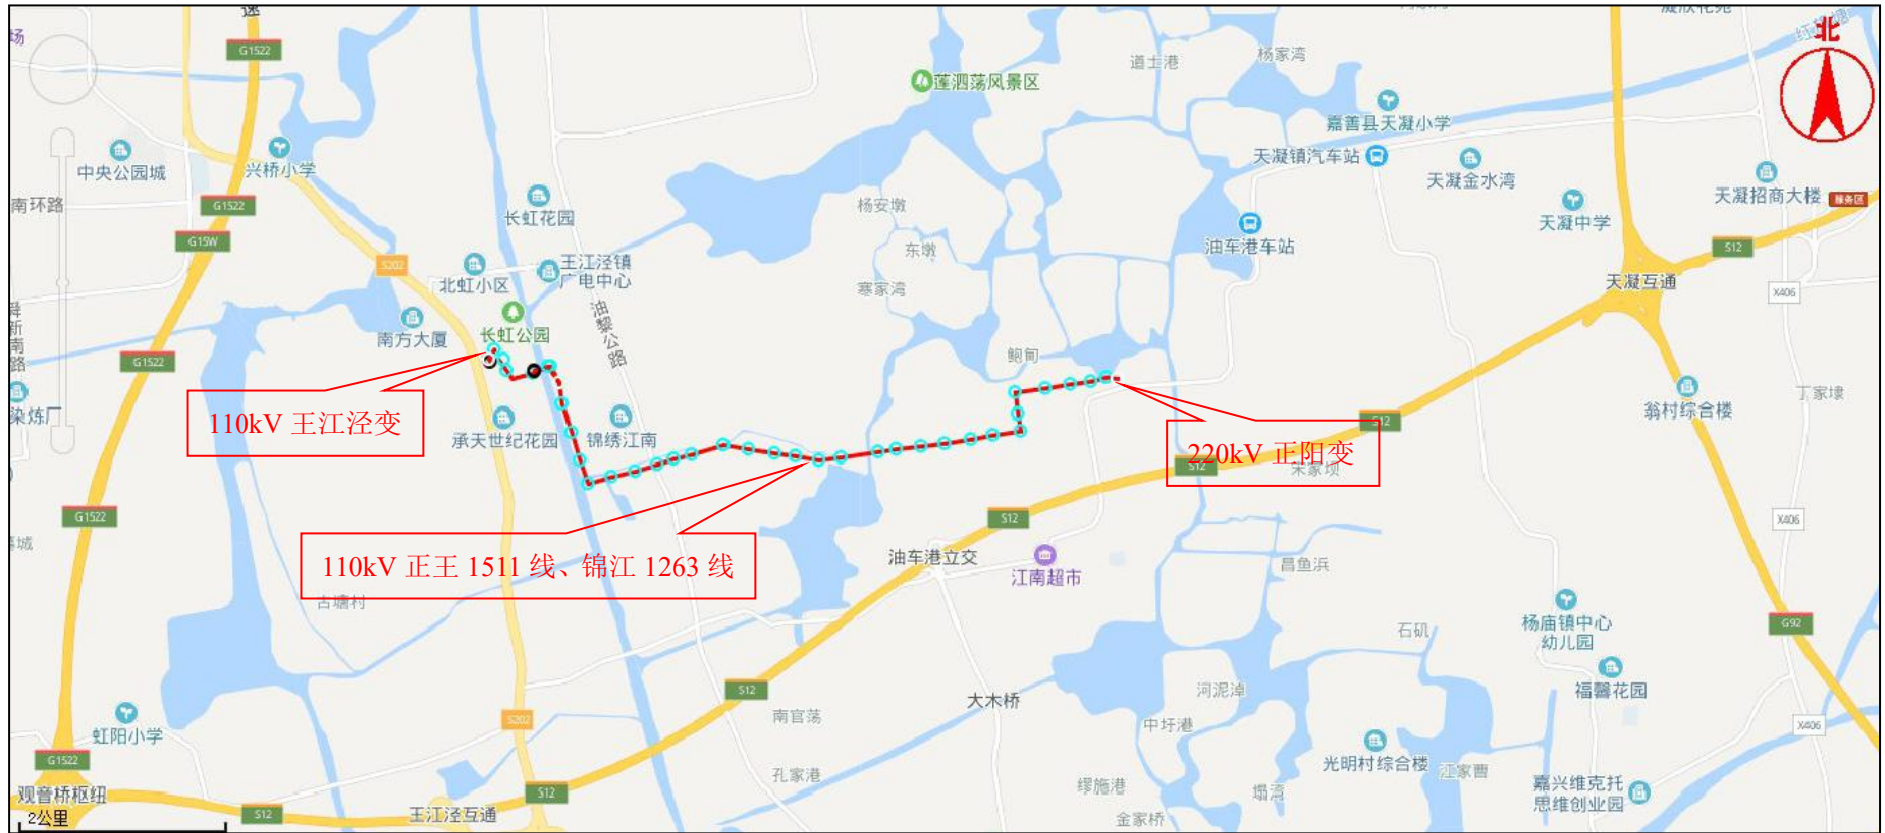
北

G1522

中央公园城

兴桥小学

南环路

G1522

G15W

S202

北虹小区

长虹花园

王江泾镇广电中心

油黎公路

南方大厦

长虹公园

G1522

110kV 王江泾变

承天世纪花园

锦绣江南

染炼厂

G1522

110kV 正王 1511 线、锦江 1263 线

古塘村

莲泗荡风景区

杨安墩

东墩

寒家湾

鲍甸

道士港

杨家湾

嘉善县天凝小学

天凝镇汽车站

天凝金水湾

油车港车站

天凝中学

天凝招商大楼

S12

天凝互通

X406

翁村综合楼

丁家埭

220kV 正阳变

S12

朱家坝

S12

油车港立交

江南超市

昌鱼浜

X406

石矶

杨庙镇中心幼儿园

G92

福馨花园

X406

河泥淖

大木桥

中圩港

南官荡

S12

S202

孔家港

缪施港

光明村综合楼

汪家曹

嘉兴维克托思维创业园

堰湾

金家桥

虹阳小学

G1522

观音桥枢纽

2公里

S12

王江泾互通

S12